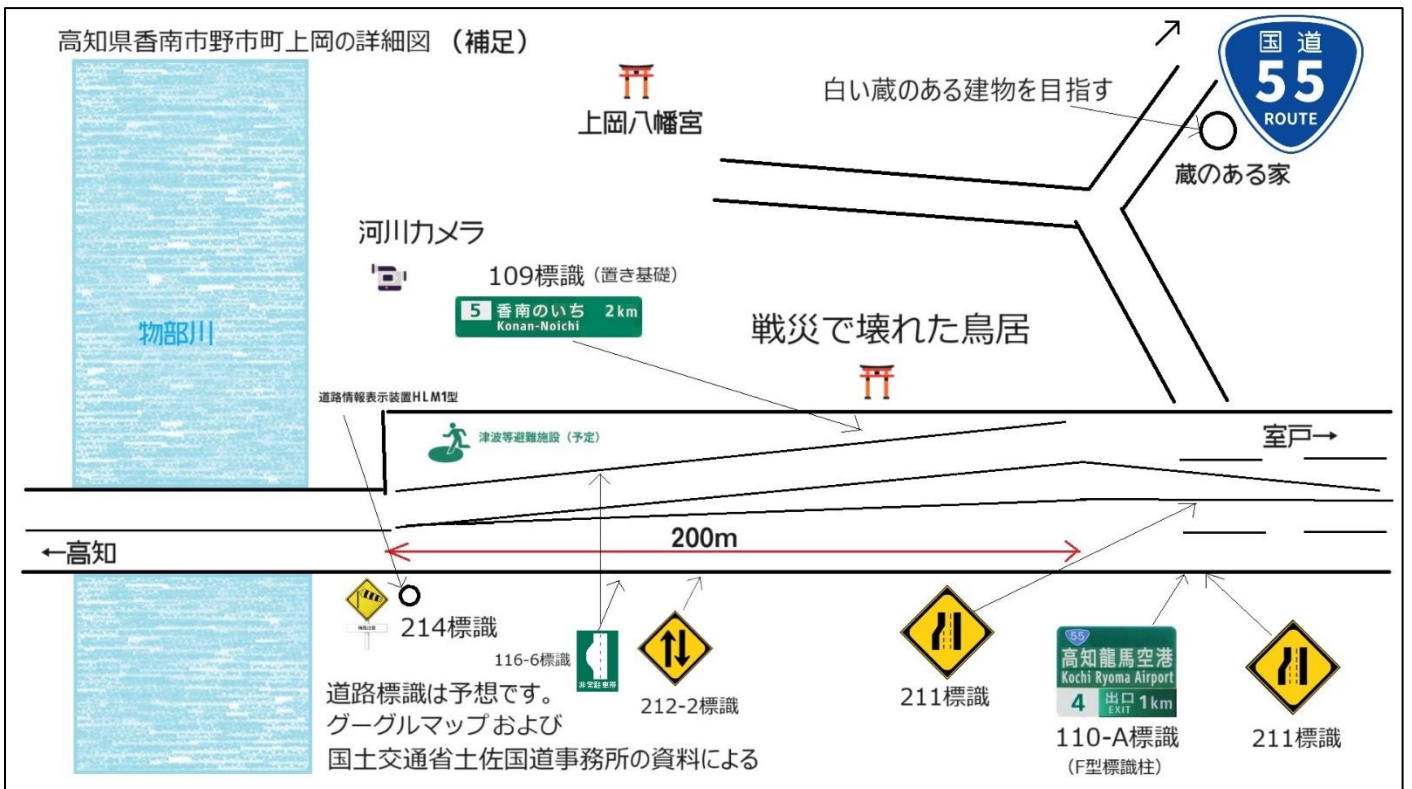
高知県香南市野市町上岡の詳細図（補足）

国道
55
ROUTE

上岡八幡宮

白い蔵のある建物を目指す

蔵のある家

河川カメラ

109標識（置き基礎）

5 香南のいち 2km
Konan-Noichi

物部川

戦災で壊れた鳥居

道路情報表示装置HLM1型

津波等避難施設（予定）

室戸→

←高知

200m

214標識

116-6標識

非常駐車帯

212-2標識

211標識

55
高知龍馬空港
Kochi Ryoma Airport
4 出口 EXIT 1km

110-A標識
（F型標識柱）

211標識

道路標識は予想です。
グーグルマップ および
国土交通省土佐国道事務所の資料による